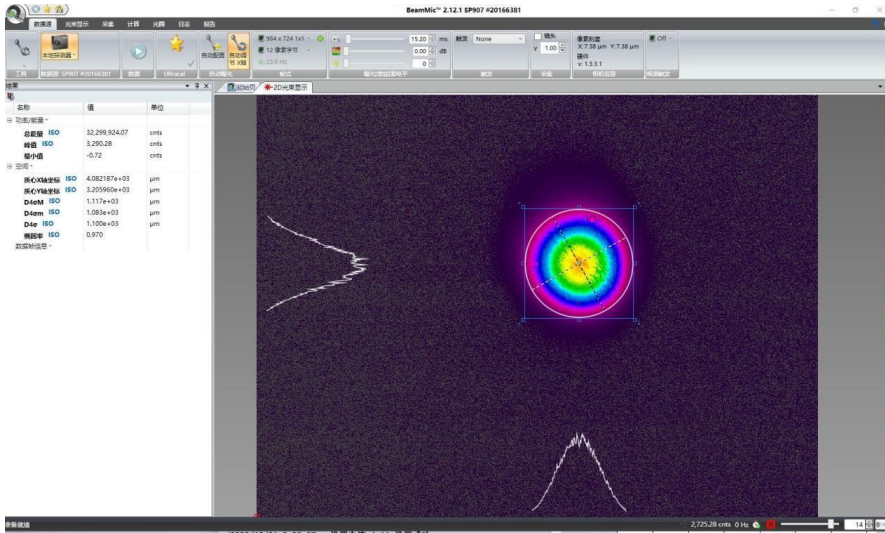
BeamMic™ 2.12.1 SP907 #20166381

数据源 光束显示 采集 计算 光阑 日志 报告

本地探测器 ·
工具 数据源 SP907 #20166381 数据 Ultracal 自动曝光
自动配置 自动曝光 X轴
964 x 724 1x1 ·
12 像素字节 ·
25.0 Hz
帧速
15.20 ms
0.00 dB
0
曝光/增益/黑电平
触发 None
触发
镜头
1.00
镜头
像素间距
X: 7.38 µm Y: 7.38 µm
硬件
v: 1.3.3.1
相机信息
Off ·
视频触发

结果
名称 值 单位

| 名称 | 值 | 单位 |
|---|---|---|
| ⊟ 功率/能量 · | | |
| 总能量 ISO | 32,299,924.07 | cnts |
| 峰值 ISO | 3,290.28 | cnts |
| 最小值 | -0.72 | cnts |
| ⊟ 空间 · | | |
| 质心X轴坐标 ISO | 4.082187e+03 | µm |
| 质心Y轴坐标 ISO | 3.205960e+03 | µm |
| D4σM ISO | 1.117e+03 | µm |
| D4σm ISO | 1.083e+03 | µm |
| D4σ ISO | 1.100e+03 | µm |
| 椭圆率 ISO | 0.970 | |
| 数据帧信息 · | | |

起始页 2D光束显示

准备就绪
2,725.28 cnts 0 Hz
14